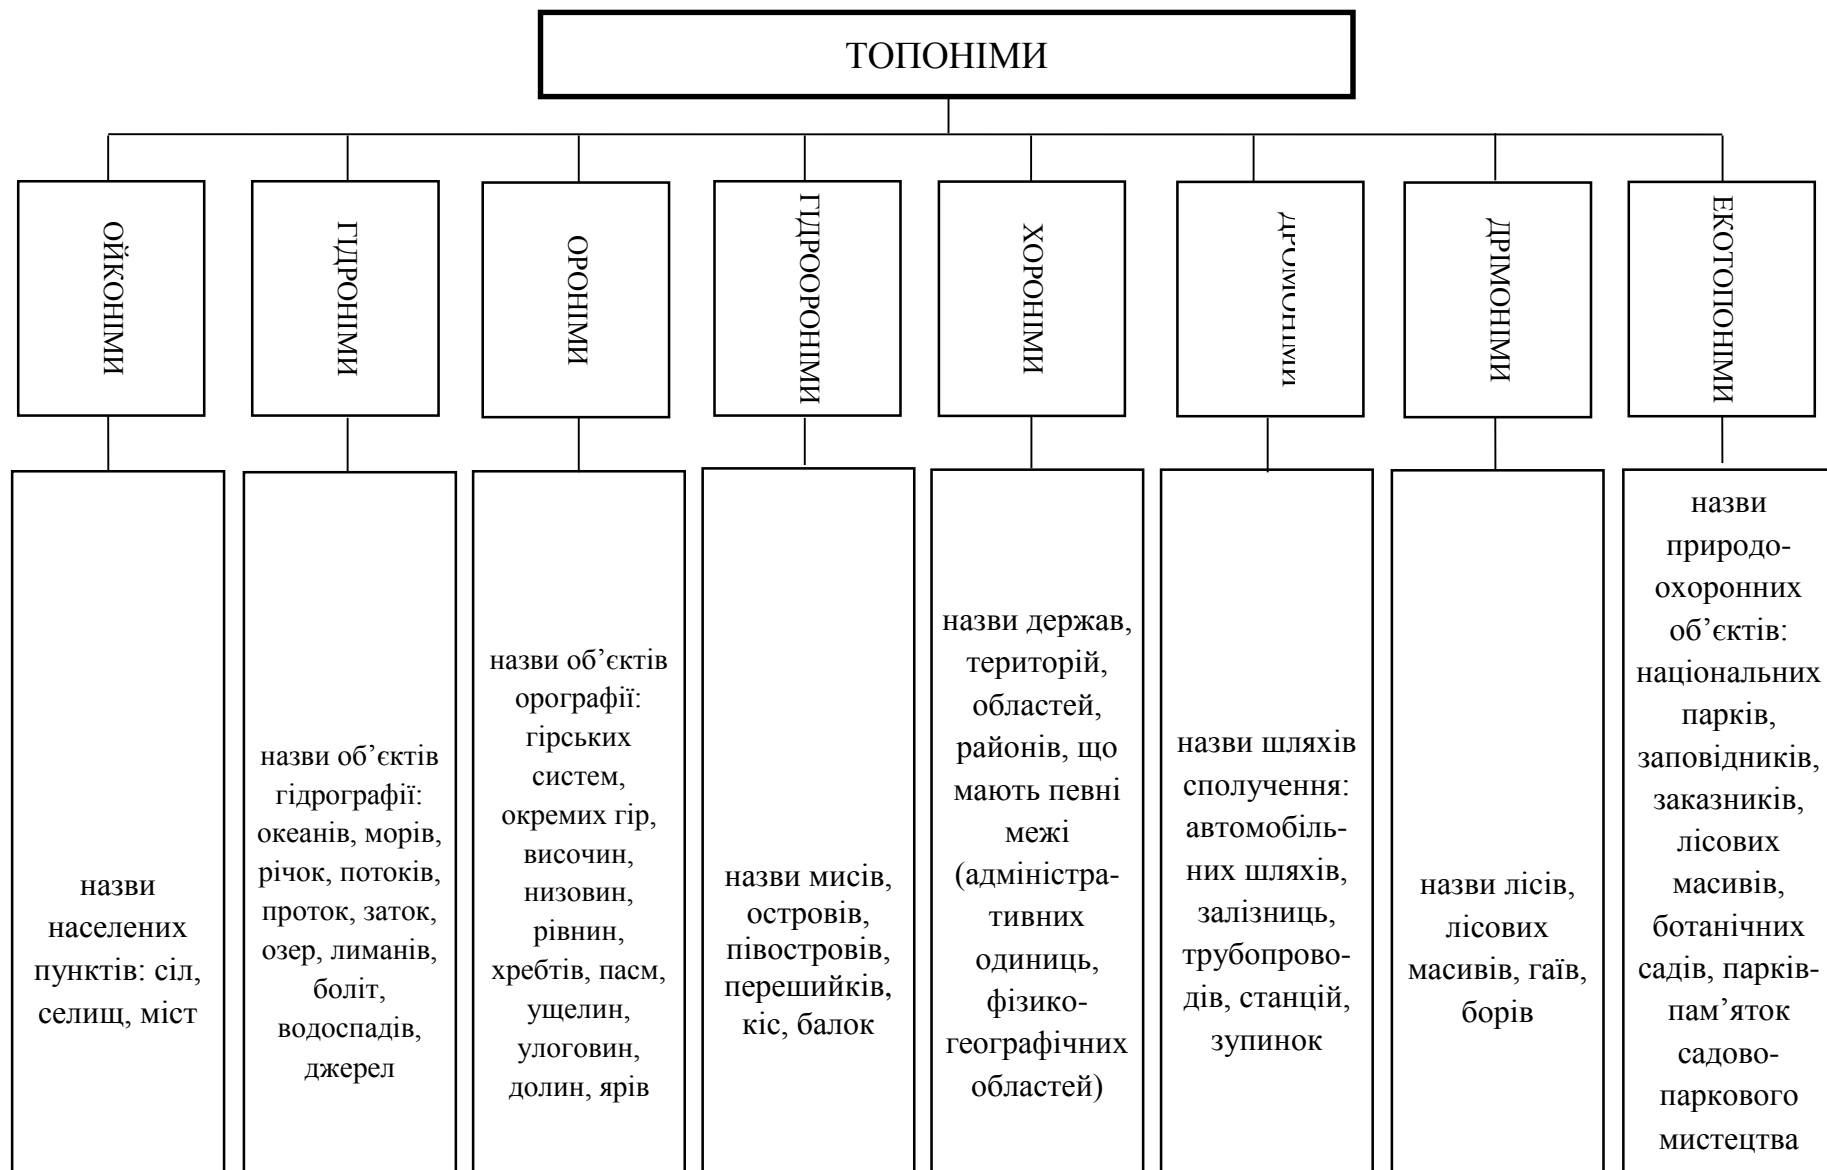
ТОПОНІМИ

ОЙКОНІМИ

назви населених пунктів: сіл, селищ, міст

ГІДРОНІМИ

назви об'єктів гідрографії: океанів, морів, річок, потоків, проток, заток, озер, лиманів, боліт, водоспадів, джерел

ОРОНІМИ

назви об'єктів орографії: гірських систем, окремих гір, височин, низовин, рівнин, хребтів, пасм, ущелин, улоговин, долин, ярів

ГІДРООРОНІМИ

назви мисів, островів, півостровів, перешийків, кіс, балок

ХОРОНІМИ

назви держав, територій, областей, районів, що мають певні межі (адміністративних одиниць, фізико-географічних областей)

ДРОМОНІМИ

назви шляхів сполучення: автомобільних шляхів, залізниць, трубопроводів, станцій, зупинок

ДРІМОНІМИ

назви лісів, лісових масивів, гаїв, борів

ЕКОТОПОНІМИ

назви природоохоронних об'єктів: національних парків, заповідників, заказників, лісових масивів, ботанічних садів, парків-пам'яток садово-паркового мистецтва